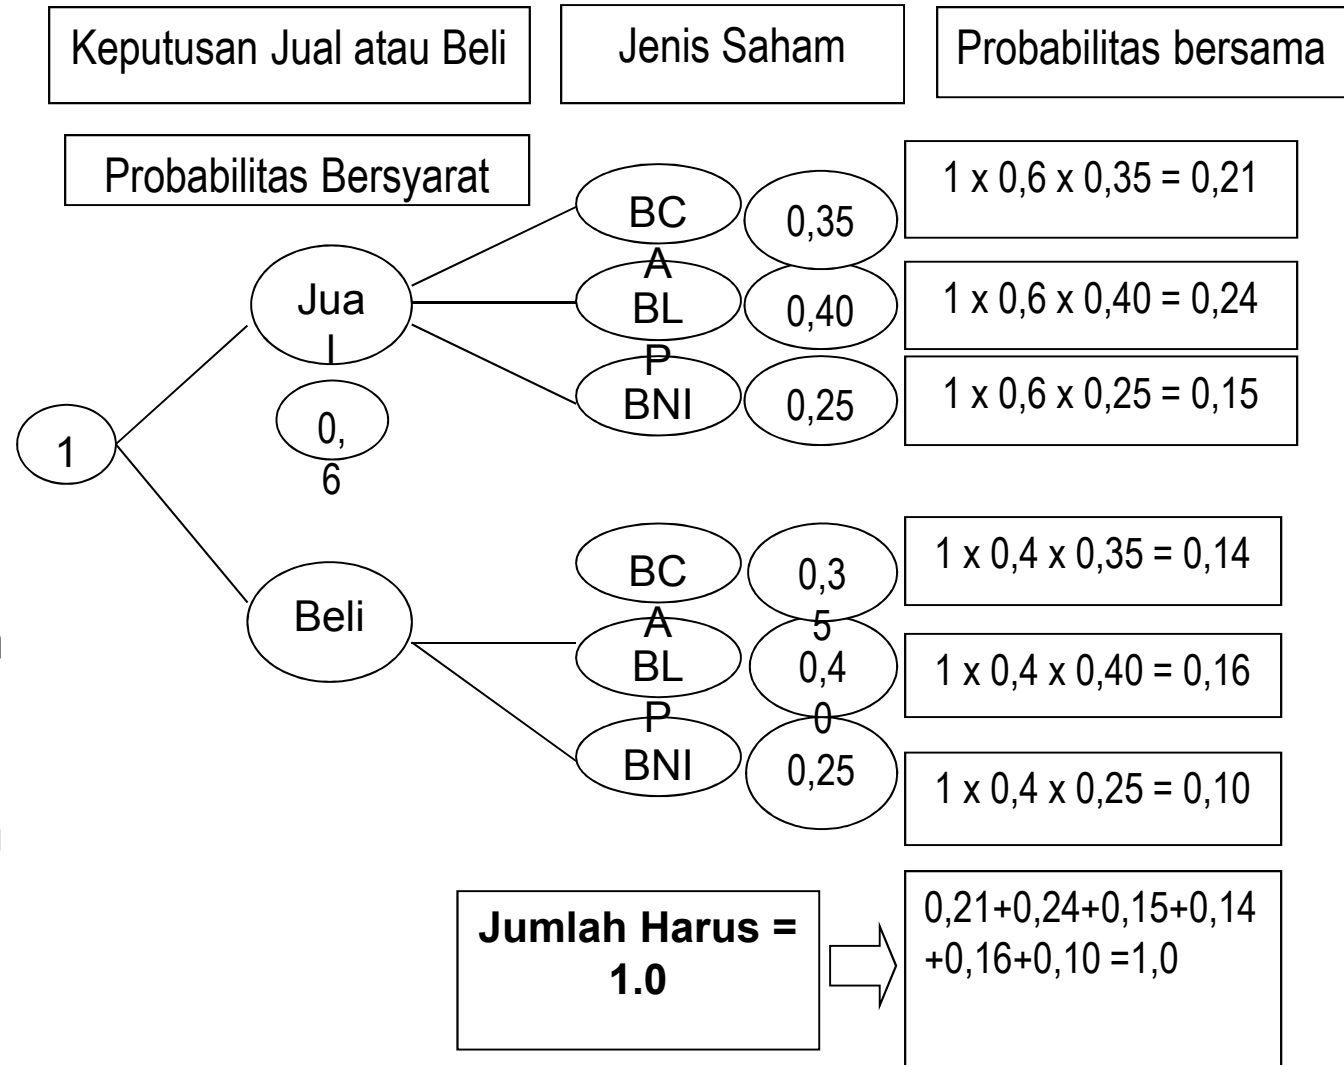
Keputusan Jual atau Beli

Jenis Saham

Probabilitas bersama

Probabilitas Bersyarat

1

Jual

0,6

BCA 0,35

1 x 0,6 x 0,35 = 0,21

BLP 0,40

1 x 0,6 x 0,40 = 0,24

BNI 0,25

1 x 0,6 x 0,25 = 0,15

Beli

BCA 0,35

1 x 0,4 x 0,35 = 0,14

BLP 0,40

1 x 0,4 x 0,40 = 0,16

BNI 0,25

1 x 0,4 x 0,25 = 0,10

**Jumlah Harus = 1.0**

0,21+0,24+0,15+0,14 +0,16+0,10 =1,0